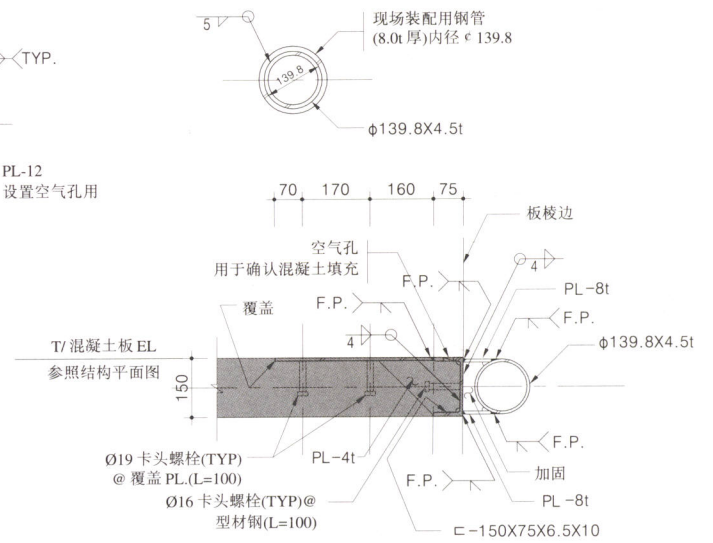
5

现场装配用钢管
(8.0t 厚)内径 ¢ 139.8

139.8

TYP.

ϕ139.8X4.5t

PL-12
设置空气孔用

70 170 160 75

板棱边

空气孔
用于确认混凝土填充

F.P.

4

PL-8t

F.P.

覆盖

F.P.

4

T/ 混凝土板 EL
参照结构平面图

ϕ139.8X4.5t

150

F.P.

Ø19 卡头螺栓(TYP)
@ 覆盖 PL.(L=100)

PL-4t

加固

F.P.

Ø16 卡头螺栓(TYP)@
型材钢(L=100)

PL -8t

⊏-150X75X6.5X10